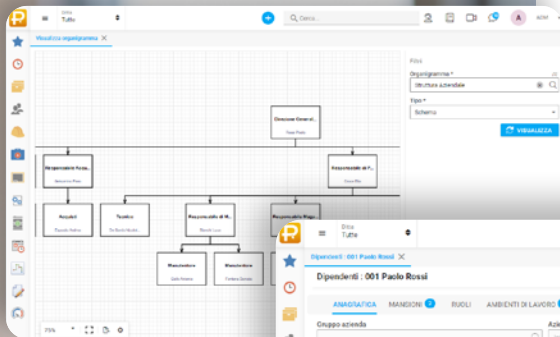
Sede
Tutte

Cerca...

A
ADM

Visualizza organigramma

Filtri
Organigramma *
Struttura aziendale
Tipo *
Schema
VISUALIZZA

Direzione Generale
Rossi Paolo

Responsabile Rep...
Bianchi Piero

Responsabile di P...
Verdi Rita

Recepti
Rossetti Andrea

Tecnico
De Biasio Claudio

Responsabile di M...
Bianchi Luca

Responsabile Prog...

Manutentore
Gallo Matteo

Manutentore
Ferrara Daniele

75%

Sede
Tutte

Dipendenti : 001 Paolo Rossi

Dipendenti : 001 Paolo Rossi

ANAGRAFICA
MANSIONI
RUOLI
AMBIENTI DI LAVORO

Gruppo azienda
Azie